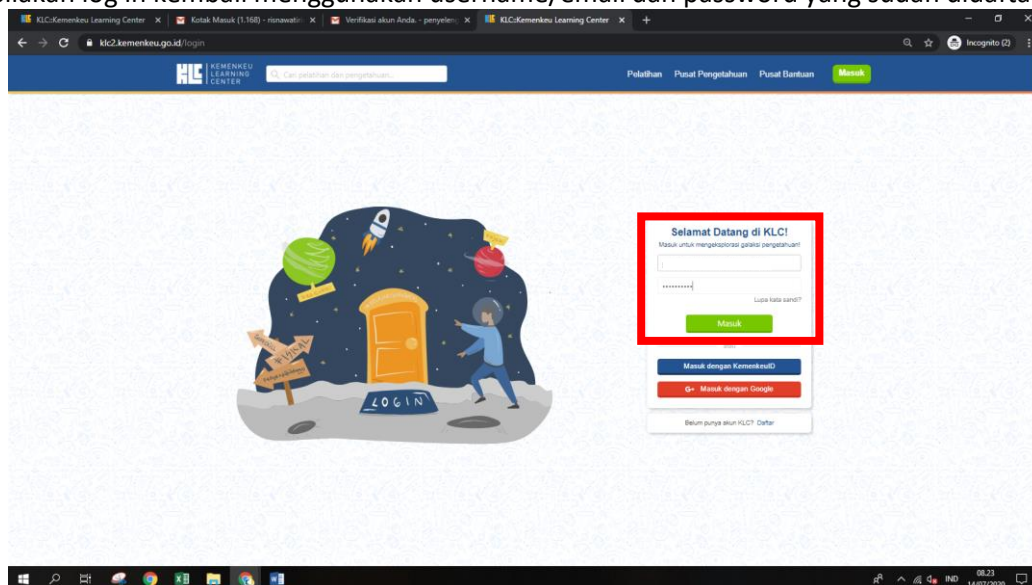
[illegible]lakukan log in kembali menggunakan username/email dan password yang sudah didafta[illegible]

KLC::Kemenkeu Learning Center ×
Kotak Masuk (1.168) - risnawati ×
Verifikasi akun Anda. - penyeleng ×
KLC::Kemenkeu Learning Center ×
+

klc2.kemenkeu.go.id/login

Incognito (2)

KLC KEMENKEU LEARNING CENTER
Cari pelatihan dan pengetahuan...
Pelatihan
Pusat Pengetahuan
Pusat Bantuan
Masuk

LOGIN

Selamat Datang di KLC!
Masuk untuk mengeksplorasi galaksi pengetahuan!

Lupa kata sandi?

Masuk

atau

Masuk dengan KemenkeuID

G+ Masuk dengan Google

Belum punya akun KLC? Daftar

IND
08.23
14/07/2020